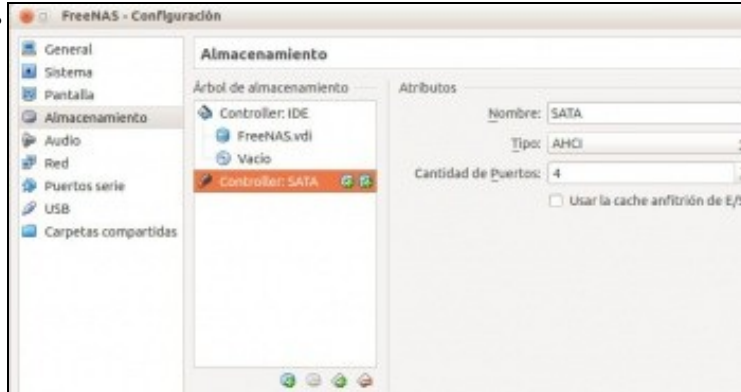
FreeNAS - Configuración

General
Sistema
Pantalla
Almacenamiento
Audio
Red
Puertos serie
USB
Carpetas compartidas

Almacenamiento

Árbol de almacenamiento

Controller: IDE
FreeNAS.vdi
Vacío
Controller: SATA

Atributos

Nombre: SATA
Tipo: AHCI
Cantidad de Puertos: 4
Usar la cache anfitrión de E/S